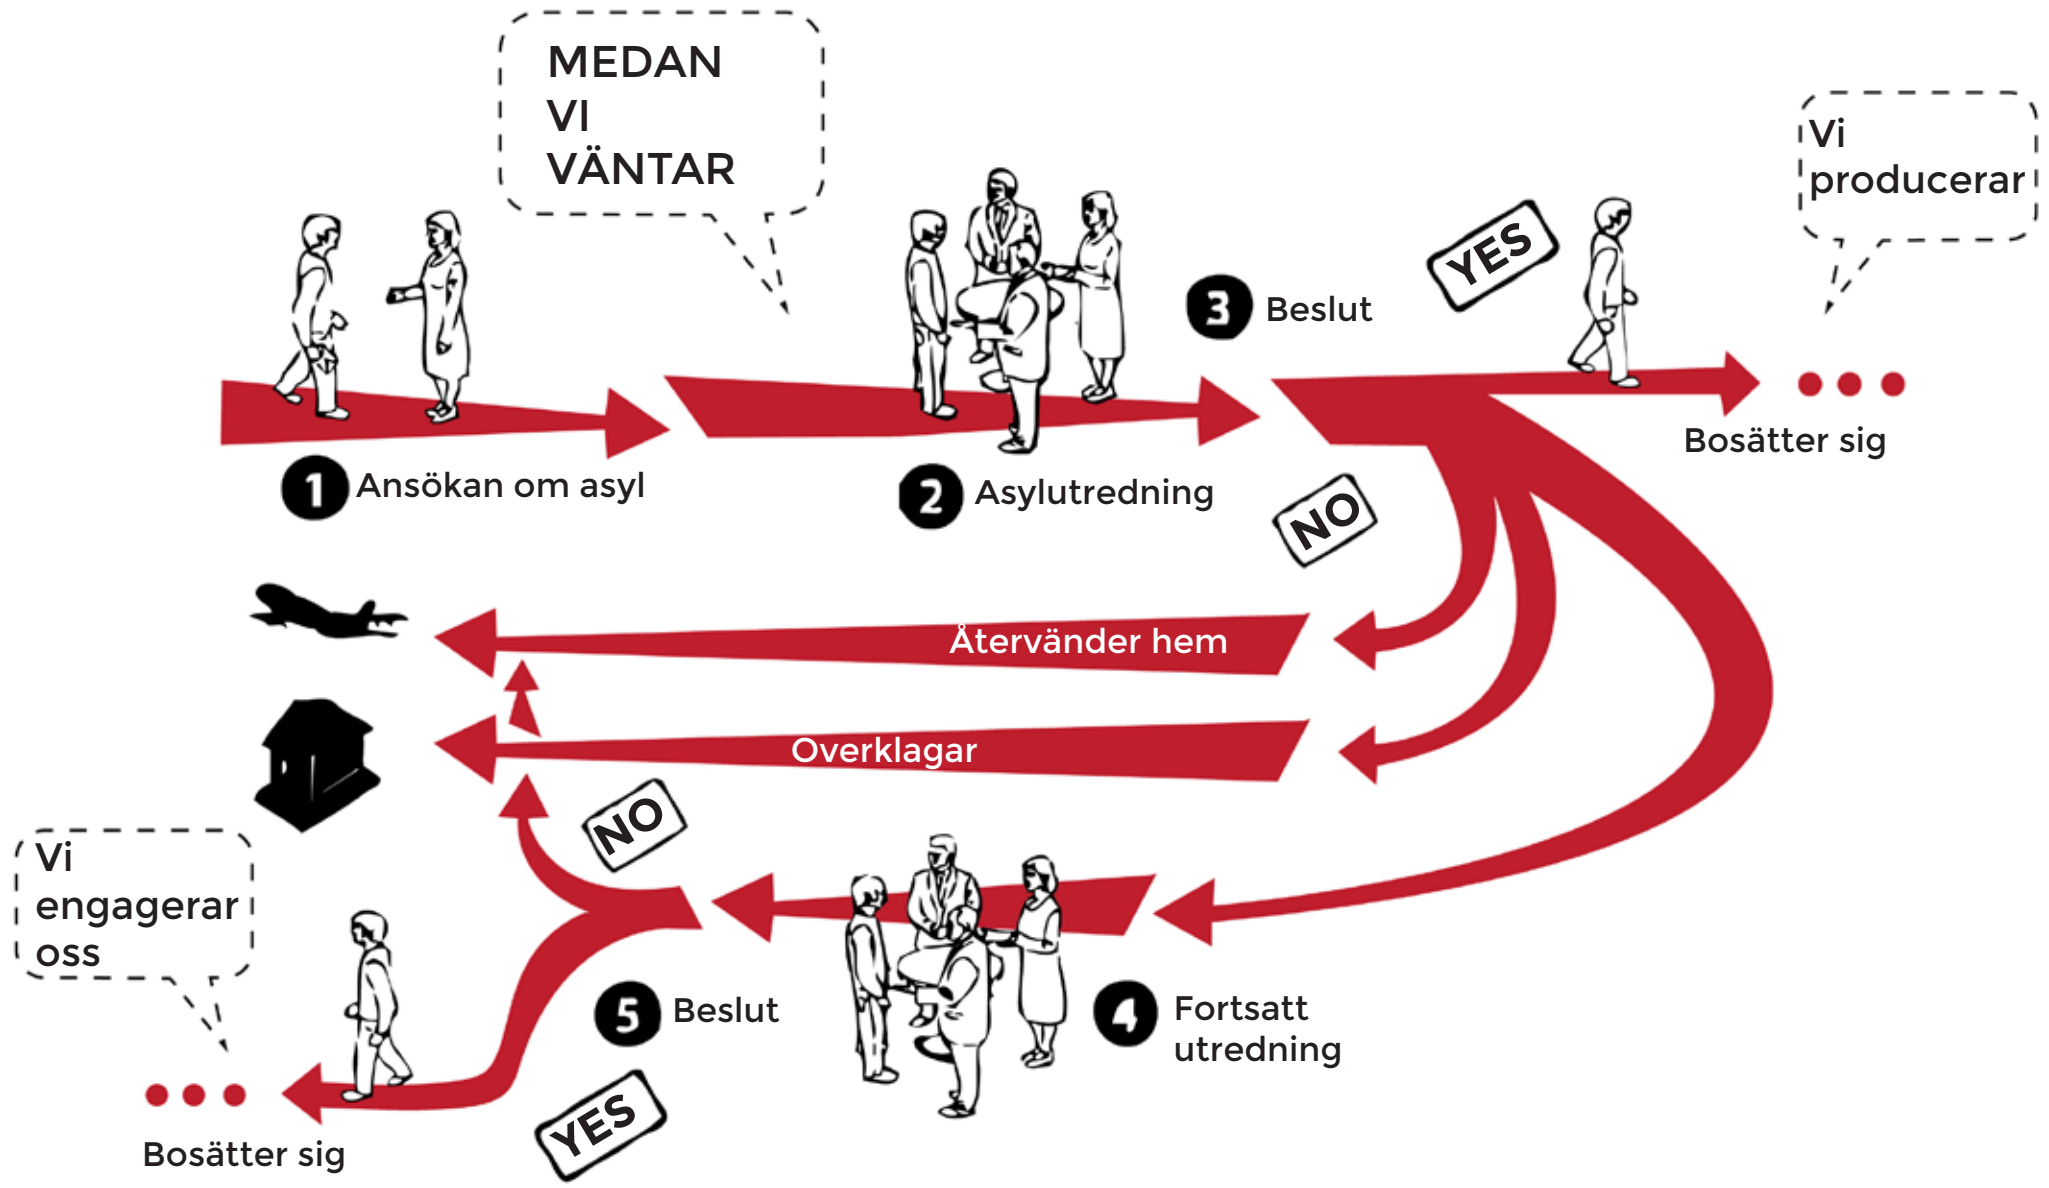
MEDAN VI VÄNTAR

Vi producerar

1 Ansökan om asyl

2 Asylutredning

3 Beslut

YES

Bosätter sig

NO

Återvänder hem

Overklagar

NO

Vi engagerar oss

5 Beslut

4 Fortsatt utredning

Bosätter sig

YES